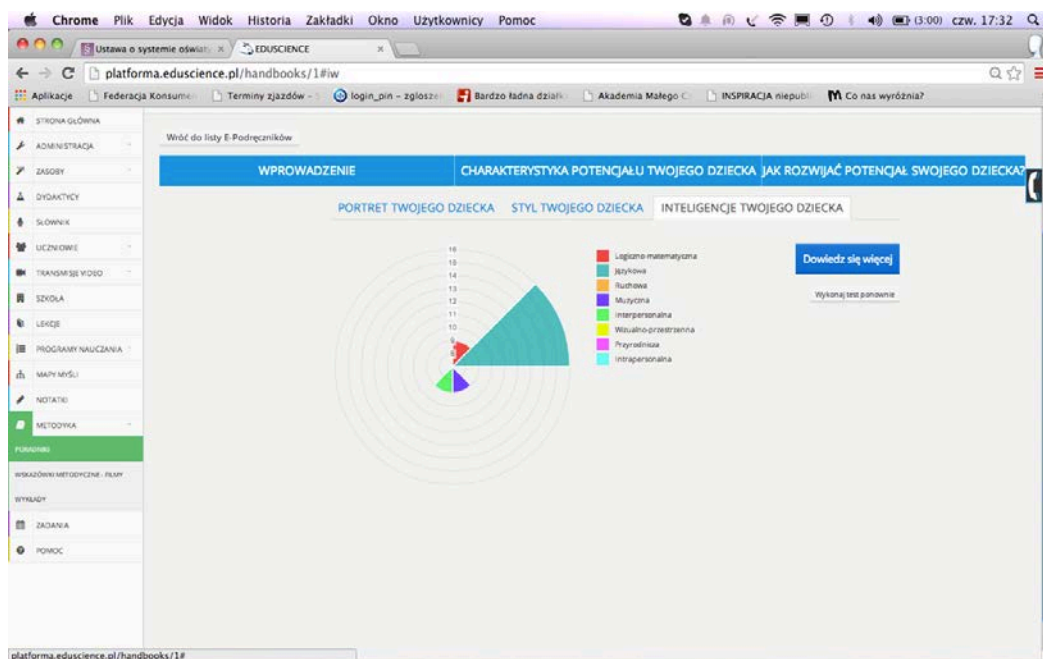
Chrome Plik Edycja Widok Historia Zakładki Okno Użytkownicy Pomoc
(3:00) czw. 17:32

Ustawa o systemie oświat ×
EDUSCIENCE ×

platforma.eduscience.pl/handbooks/1#iw

Aplikacje | Federacja Konsumen | Terminy zjazdów - | login_pin - zgłoszen | Bardzo ładna dział | Akademia Małego C | INSPIRACJA niepubl | Co nas wyróżnia?

STRONA GŁÓWNA
ADMINISTRACJA
ZASOBY
DYDAKTYCY
SŁOWNIK
UCZNIOWIE
TRANSMISJE VIDEO
SZKOŁA
LEKCJE
PROGRAMY NAUCZANIA
MAPY MYŚLI
NOTATKI
METODYKA
PORADNIKI
WSKAZÓWKI METODYCZNE - FILMY
WYKŁADY
ZADANIA
POMOC

Wróć do listy E-Podręczników

WPROWADZENIE
CHARAKTERYSTYKA POTENCJAŁU TWOJEGO DZIECKA
JAK ROZWIJAĆ POTENCJAŁ SWOJEGO DZIECKA?

PORTRET TWOJEGO DZIECKA
STYL TWOJEGO DZIECKA
INTELIGENCJE TWOJEGO DZIECKA

16
15
14
13
12
11
10
9
5

Logiczno-matematyczna
Językowa
Ruchowa
Muzyczna
Interpersonalna
Wizualno-przestrzenna
Przyrodnicza
Intrapersonalna

Dowiedz się więcej

Wykonaj test ponownie

platforma.eduscience.pl/handbooks/1#